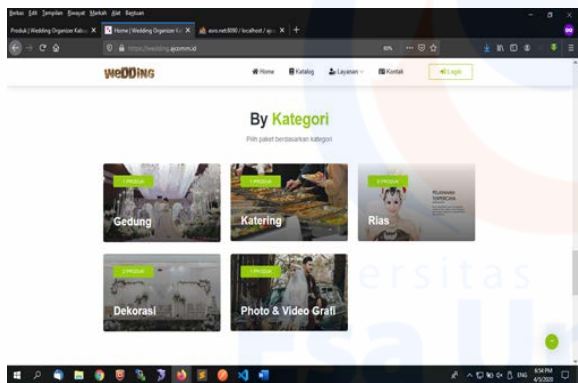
Berkas Edit Tampilan Riwayat Markah Alat Bantuan

Produk | Wedding Organizer Kabu ×
Home | Wedding Organizer K ×
aws.net:8090 / localhost / ×
+

https://wedding.ajcomm.id

80%

WeDDING

Home
Katalog
Layanan
Kontak
Login

By Kategori

Pilih paket berdasarkan kategori

2 PRODUK
Gedung

1 PRODUK
Katering

3 PRODUK
Rias

2 PRODUK
Dekorasi

1 PRODUK
Photo & Video Grafi

ersitas

ENG
6:54 PM
4/5/2020